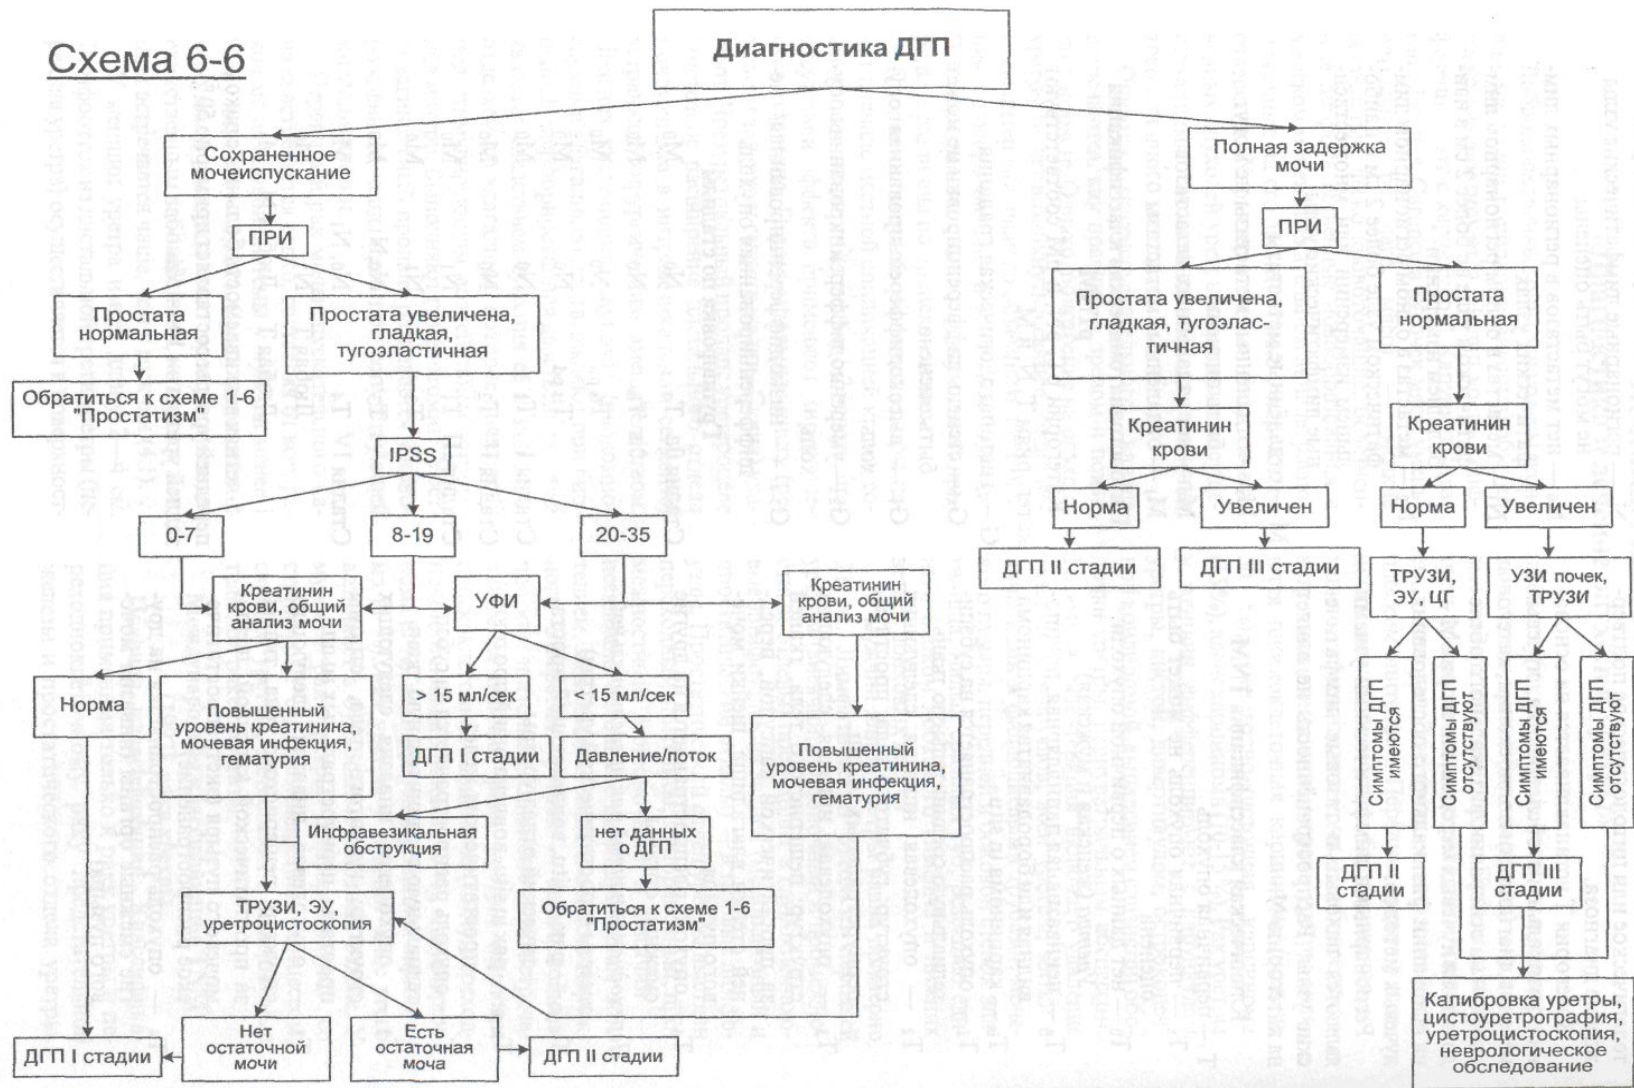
Схема 6-6

Диагностика ДГП

Сохраненное мочеиспускание

ПРИ

Простата нормальная

Обратиться к схеме 1-6 "Простатизм"

Простата увеличена, гладкая, тугоэластичная

IPSS

0-7

8-19

20-35

Креатинин крови, общий анализ мочи

УФИ

Креатинин крови, общий анализ мочи

Норма

Повышенный уровень креатинина, мочевая инфекция, гематурия

> 15 мл/сек

< 15 мл/сек

ДГП I стадии

Давление/поток

Повышенный уровень креатинина, мочевая инфекция, гематурия

Инфравезикальная обструкция

нет данных о ДГП

Обратиться к схеме 1-6 "Простатизм"

ТРУЗИ, ЭУ, уретроцистоскопия

Нет остаточной мочи

Есть остаточная моча

ДГП I стадии

ДГП II стадии

Полная задержка мочи

ПРИ

Простата увеличена, гладкая, тугоэластичная

Простата нормальная

Креатинин крови

Креатинин крови

Норма

Увеличен

Норма

Увеличен

ДГП II стадии

ДГП III стадии

ТРУЗИ, ЭУ, ЦГ

УЗИ почек, ТРУЗИ

Симптомы ДГП имеются

Симптомы ДГП отсутствуют

Симптомы ДГП имеются

Симптомы ДГП отсутствуют

ДГП II стадии

ДГП III стадии

Калибровка уретры, цистоуретрография, уретроцистоскопия, неврологическое обследование